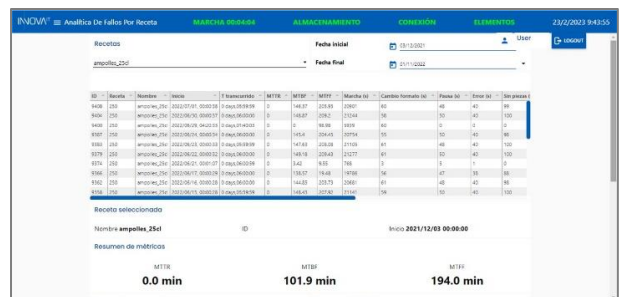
INNOVA° ≡ Analítica De Fallos Por Receta MARCHA 00:04:04 ALMACENAMIENTO CONEXIÓN ELEMENTOS 23/2/2023 9:43:55

User

LOGOUT

Recetas

ampolles_25cl

Fecha inicial 03/12/2021

Fecha final 21/11/2022

| ID | Receta | Nombre | Inicio | T. transcurrido | MTTR | MTBF | MTTF | Marcha (s) | Cambio formato (s) | Pausa (s) | Error (s) | Sin piezas |
|---|---|---|---|---|---|---|---|---|---|---|---|---|
| 9406 | 250 | ampolles_25c | 2022/07/01 00:00:38 | 0 days 05:59:59 | 0 | 149.87 | 205.93 | 20601 | 80 | 48 | 40 | 99 |
| 9404 | 250 | ampolles_25c | 2022/06/30 00:00:57 | 0 days 06:00:00 | 0 | 149.87 | 205.2 | 21044 | 56 | 50 | 40 | 100 |
| 9408 | 250 | ampolles_25c | 2022/06/29 04:20:53 | 0 days 01:40:00 | 0 | 0 | 98.98 | 5659 | 40 | 0 | 0 | 0 |
| 9387 | 250 | ampolles_25c | 2022/06/24 00:00:54 | 0 days 06:00:00 | 0 | 145.4 | 204.43 | 20754 | 55 | 50 | 40 | 98 |
| 9383 | 250 | ampolles_25c | 2022/06/23 00:00:53 | 0 days 05:59:59 | 0 | 147.83 | 208.28 | 21105 | 61 | 48 | 40 | 100 |
| 9379 | 250 | ampolles_25c | 2022/06/22 00:00:52 | 0 days 06:00:00 | 0 | 149.18 | 209.43 | 21277 | 61 | 50 | 40 | 100 |
| 9374 | 250 | ampolles_25c | 2022/06/21 00:01:07 | 0 days 06:00:00 | 0 | 3.42 | 9.55 | 768 | 3 | 3 | 1 | 0 |
| 9366 | 250 | ampolles_25c | 2022/06/17 00:00:09 | 0 days 06:00:00 | 0 | 135.57 | 19.48 | 19788 | 56 | 47 | 35 | 86 |
| 9362 | 250 | ampolles_25c | 2022/06/16 00:00:28 | 0 days 06:00:00 | 0 | 144.83 | 205.73 | 20661 | 61 | 48 | 40 | 98 |
| 9358 | 250 | ampolles_25c | 2022/06/15 00:00:08 | 0 days 05:59:59 | 0 | 148.41 | 207.92 | 21141 | 56 | 50 | 40 | 100 |

Receta seleccionada

Nombre ampolles_25cl ID Inicio 2021/12/03 00:00:00

Resumen de métricas

MTTR
0.0 min

MTBF
101.9 min

MTTF
194.0 min